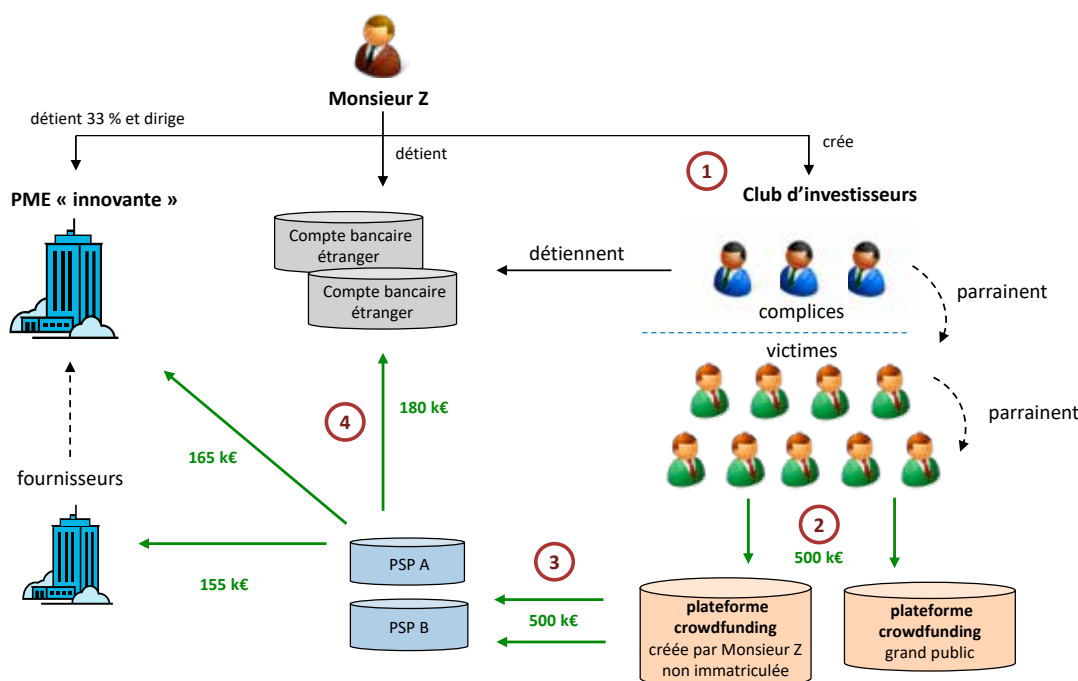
Monsieur Z

détient 33 % et dirige

détient

crée

1

Club d'investisseurs

PME « innovante »

Compte bancaire étranger

Compte bancaire étranger

détiennent

complices

parrainent

victimes

parrainent

4

180 k€

165 k€

fournisseurs

2

500 k€

PSP A

3

155 k€

PSP B

500 k€

plateforme crowdfunding créée par Monsieur Z non immatriculée

plateforme crowdfunding grand public